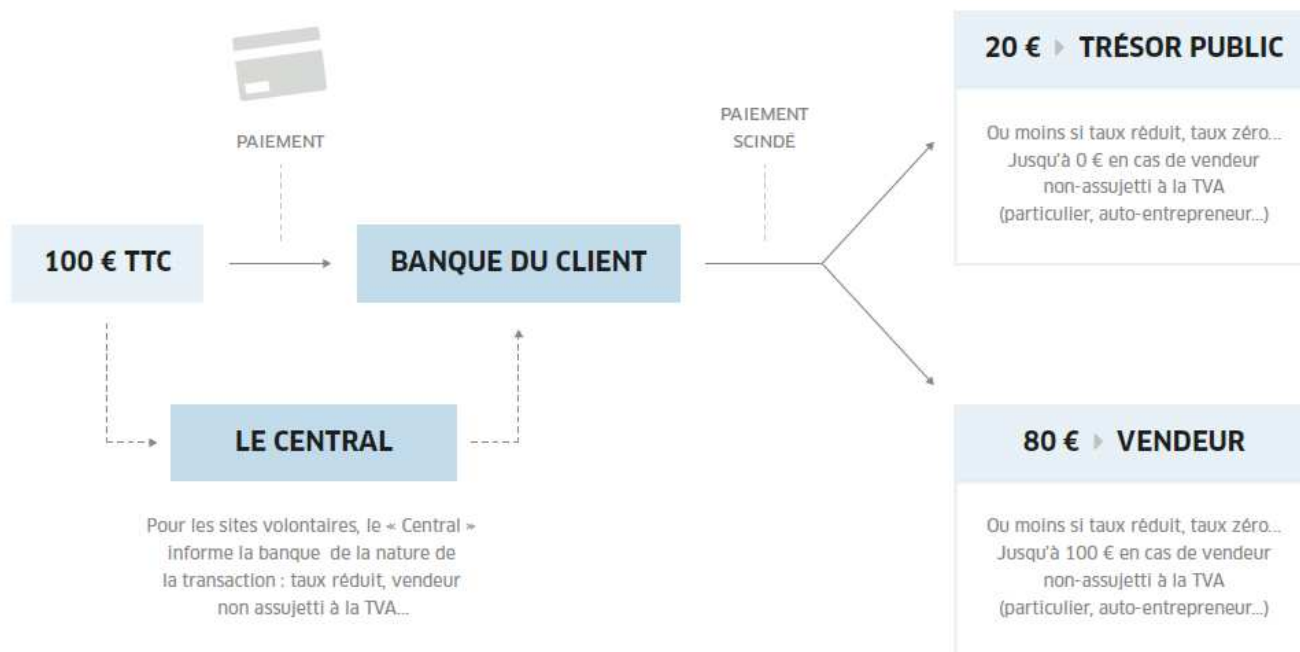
PAIEMENT

100 € TTC

BANQUE DU CLIENT

LE CENTRAL

Pour les sites volontaires, le « Central » informe la banque de la nature de la transaction : taux réduit, vendeur non assujetti à la TVA...

PAIEMENT SCINDÉ

20 € TRÉSOR PUBLIC

Ou moins si taux réduit, taux zéro... Jusqu'à 0 € en cas de vendeur non-assujetti à la TVA (particulier, auto-entrepreneur...)

80 € VENDEUR

Ou moins si taux réduit, taux zéro... Jusqu'à 100 € en cas de vendeur non-assujetti à la TVA (particulier, auto-entrepreneur...)